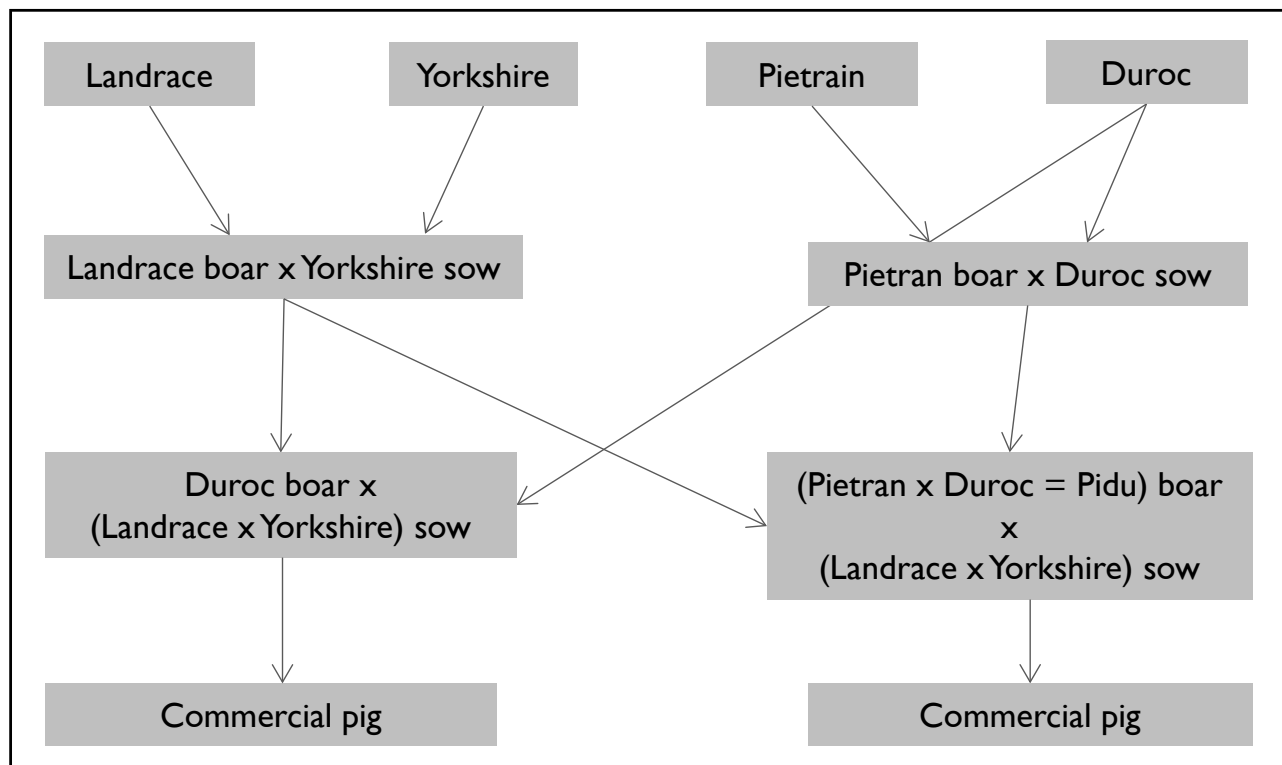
Landrace

Yorkshire

Pietrain

Duroc

Landrace boar x Yorkshire sow

Pietran boar x Duroc sow

Duroc boar x (Landrace x Yorkshire) sow

(Pietran x Duroc = Pidu) boar x (Landrace x Yorkshire) sow

Commercial pig

Commercial pig